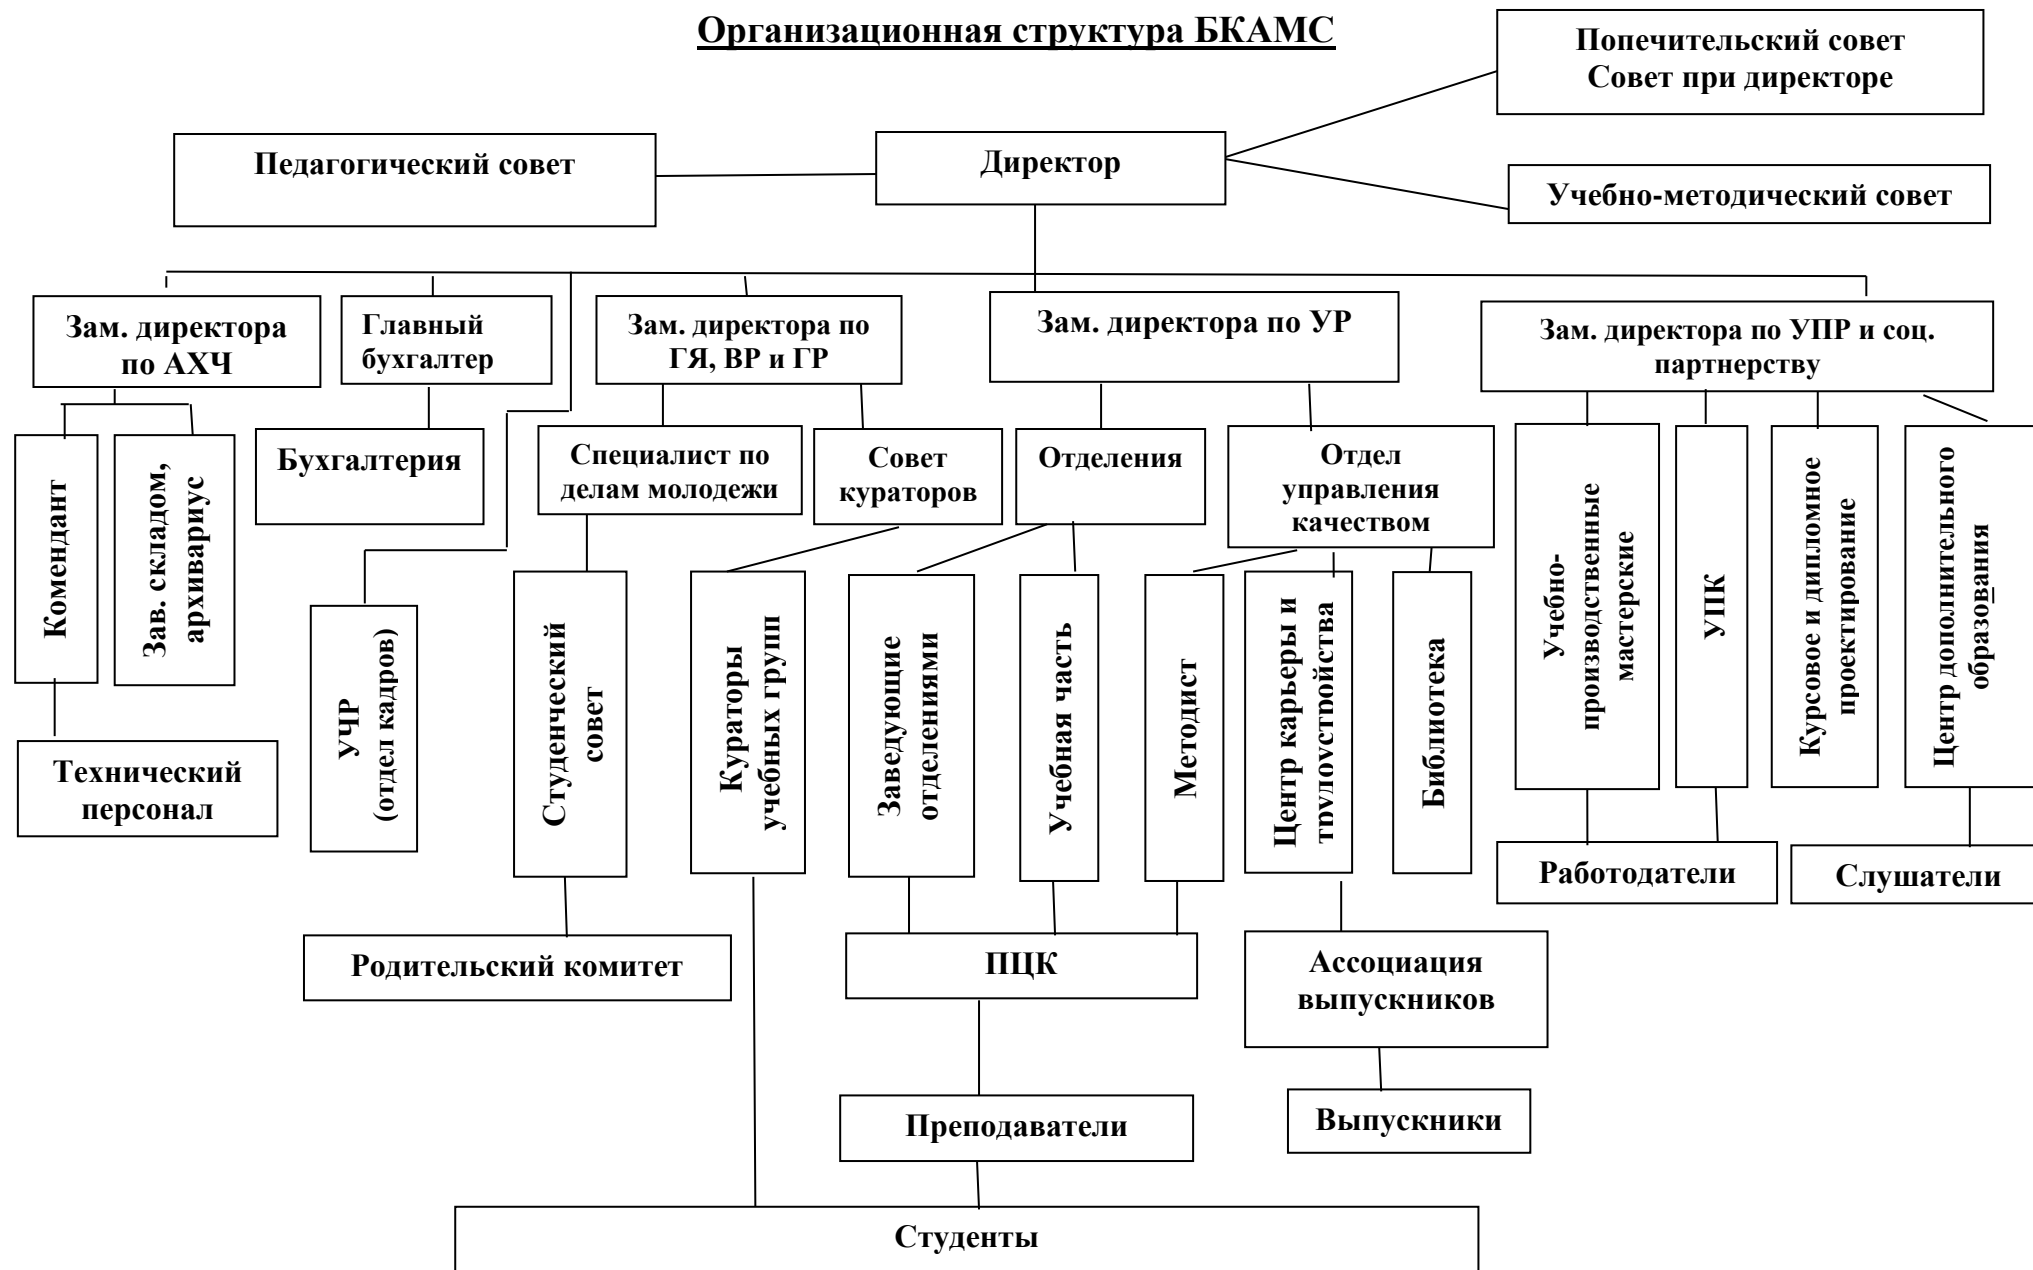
Организационная структура БКАМС

Попечительский совет
Совет при директоре

Педагогический совет

Директор

Учебно-методический совет

Зам. директора по АХЧ

Главный бухгалтер

Зам. директора по ГЯ, ВР и ГР

Зам. директора по УР

Зам. директора по УПР и соц. партнерству

Комендант

Зав. складом, архивариус

Бухгалтерия

Специалист по делам молодежи

Совет кураторов

Отделения

Отдел управления качеством

Учебно-производственные мастерские

УПК

Курсовое и дипломное проектирование

Центр дополнительного образования

УЧР (отдел кадров)

Студенческий совет

Кураторы учебных групп

Заведующие отделениями

Учебная часть

Методист

Центр карьеры и трудоустройства

Библиотека

Технический персонал

Работодатели

Слушатели

Родительский комитет

ПЦК

Ассоциация выпускников

Преподаватели

Выпускники

Студенты